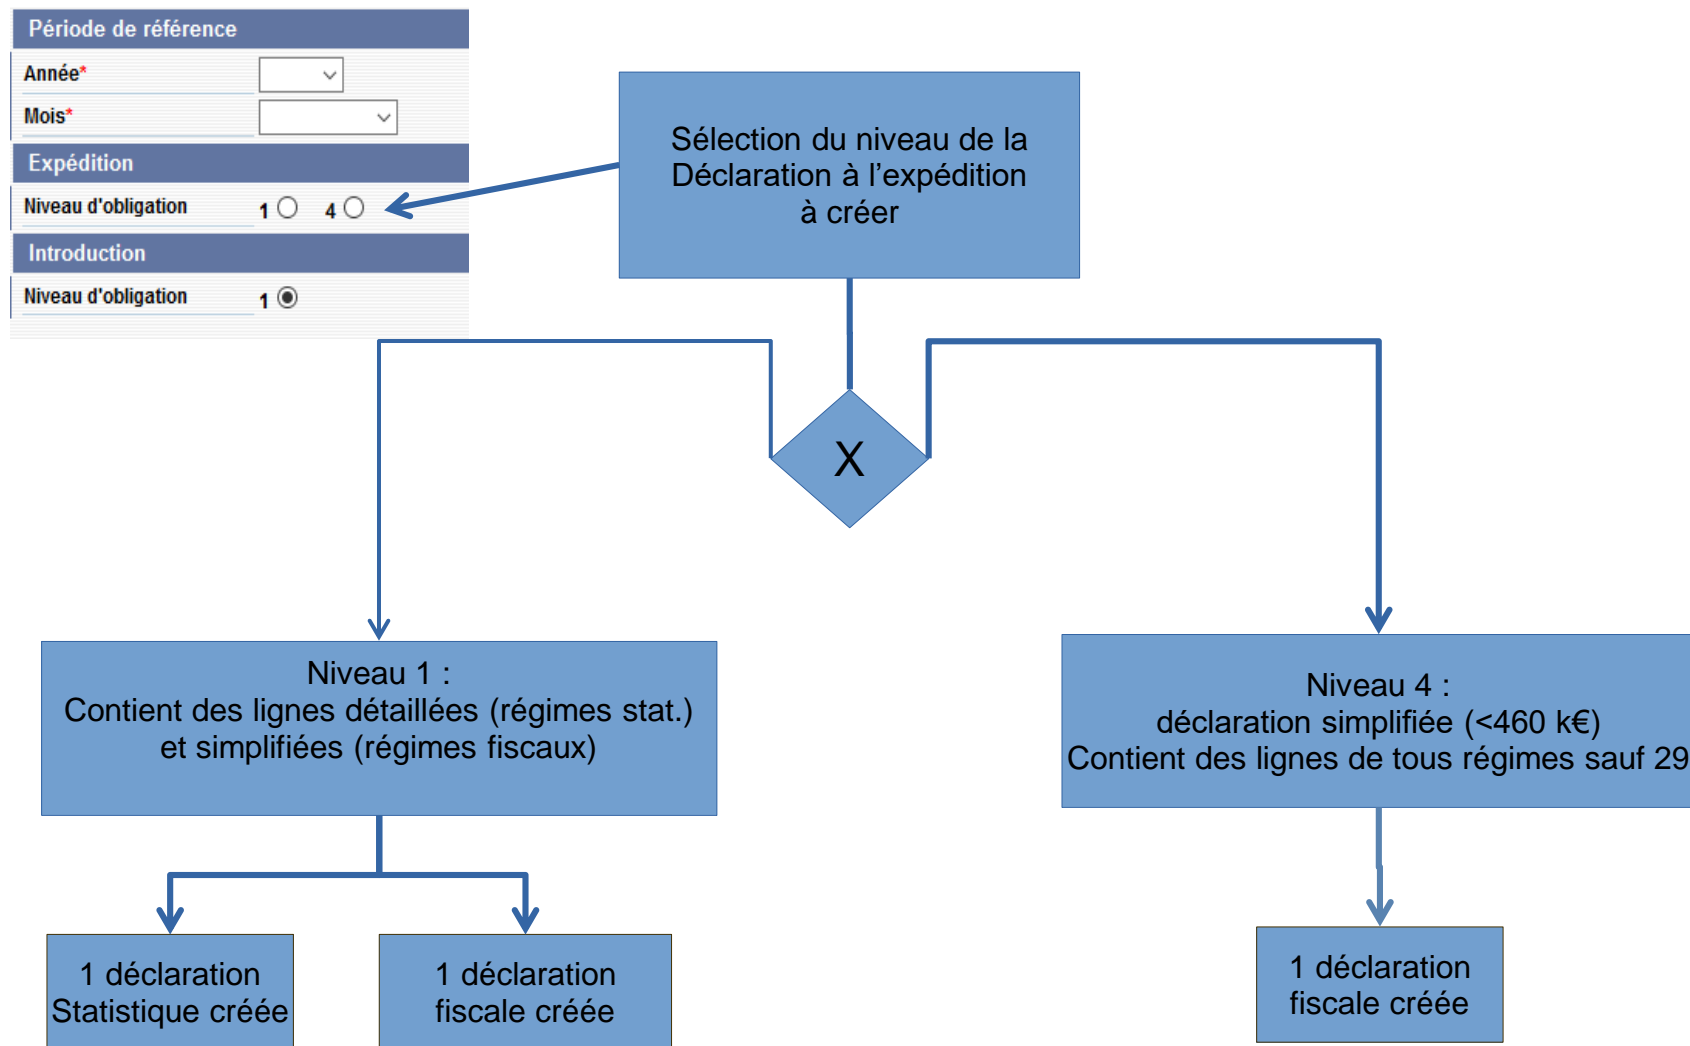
Période de référence

Année*

Mois*

Expédition

Niveau d'obligation 1 4

Introduction

Niveau d'obligation 1

Sélection du niveau de la Déclaration à l'expédition à créer

X

Niveau 1 :
Contient des lignes détaillées (régimes stat.) et simplifiées (régimes fiscaux)

Niveau 4 :
déclaration simplifiée (<460 k€)
Contient des lignes de tous régimes sauf 29

1 déclaration Statistique créée

1 déclaration fiscale créée

1 déclaration fiscale créée